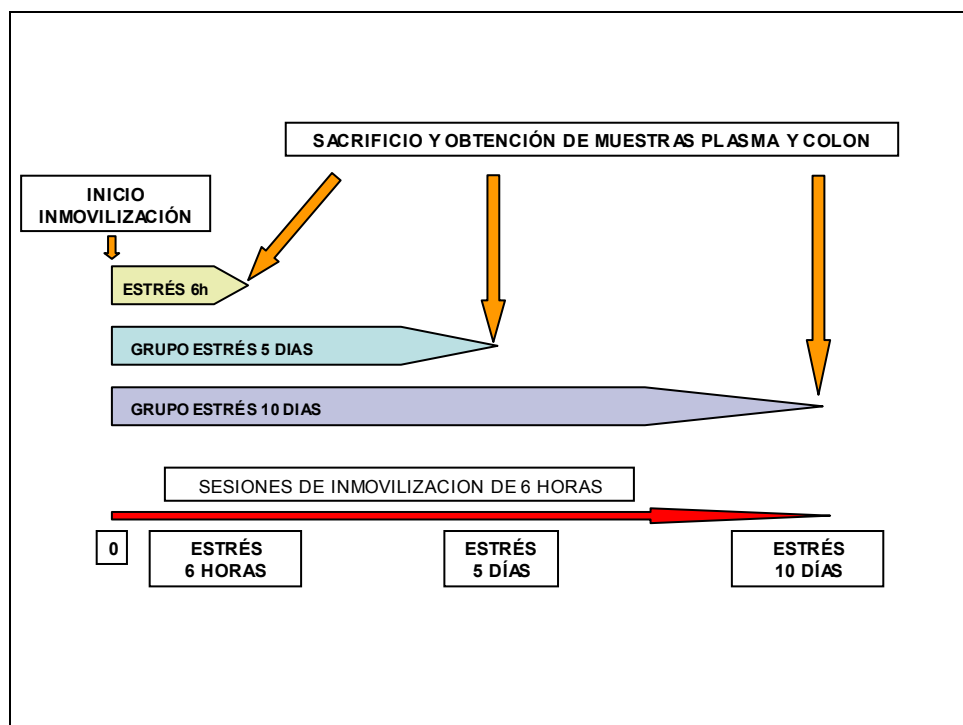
SACRIFICIO Y OBTENCIÓN DE MUESTRAS PLASMA Y COLON

INICIO INMOVILIZACIÓN

ESTRÉS 6h

GRUPO ESTRÉS 5 DIAS

GRUPO ESTRÉS 10 DIAS

SESIONES DE INMOVILIZACION DE 6 HORAS

0

ESTRÉS 6 HORAS

ESTRÉS 5 DÍAS

ESTRÉS 10 DÍAS